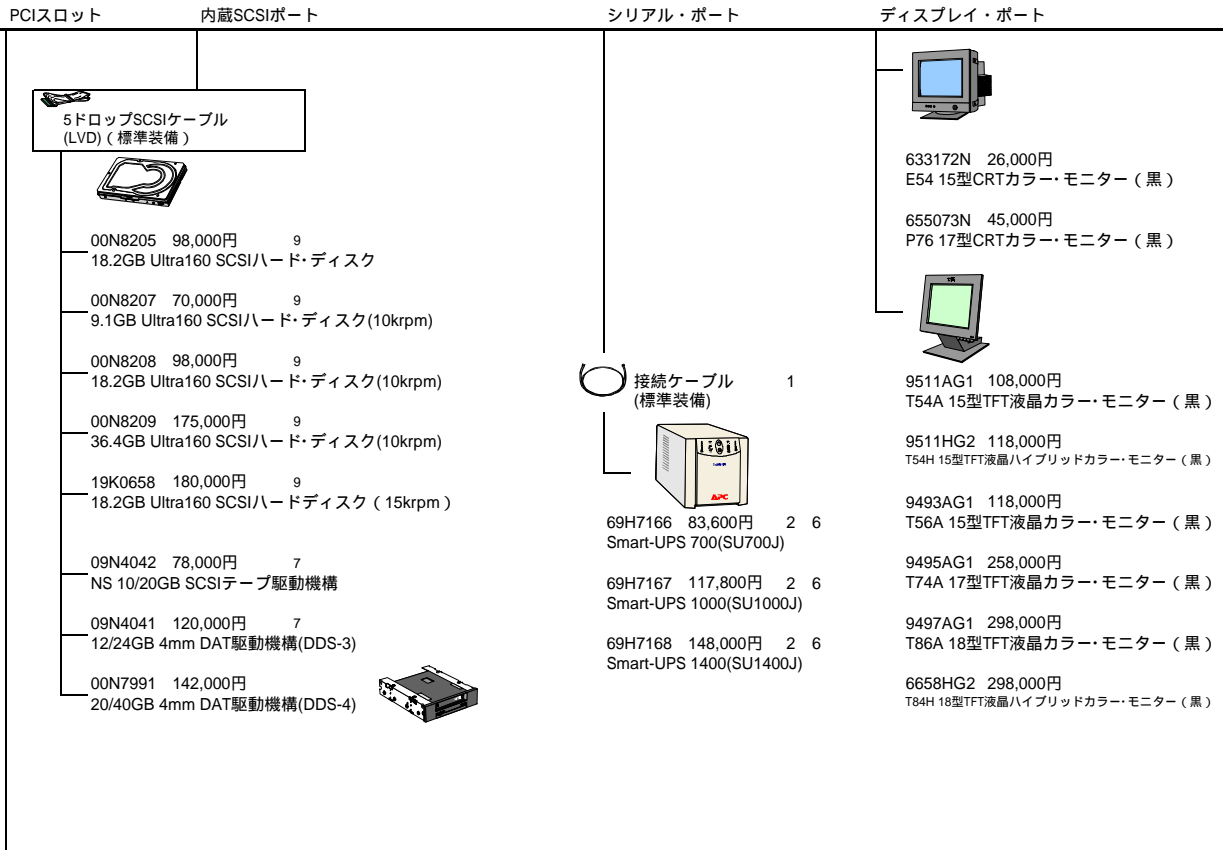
PCIスロット

内蔵SCSIポート

5ドロップSCSIケーブル (LVD)（標準装備）

00N8205 98,000円 9
18.2GB Ultra160 SCSIハード･ディスク

00N8207 70,000円 9
9.1GB Ultra160 SCSIハード･ディスク(10krpm)

00N8208 98,000円 9
18.2GB Ultra160 SCSIハード･ディスク(10krpm)

00N8209 175,000円 9
36.4GB Ultra160 SCSIハード･ディスク(10krpm)

19K0658 180,000円 9
18.2GB Ultra160 SCSIハードディスク（15krpm）

09N4042 78,000円 7
NS 10/20GB SCSIテープ駆動機構

09N4041 120,000円 7
12/24GB 4mm DAT駆動機構(DDS-3)

00N7991 142,000円
20/40GB 4mm DAT駆動機構(DDS-4)

シリアル・ポート

接続ケーブル 1
(標準装備)

69H7166 83,600円 2 6
Smart-UPS 700(SU700J)

69H7167 117,800円 2 6
Smart-UPS 1000(SU1000J)

69H7168 148,000円 2 6
Smart-UPS 1400(SU1400J)

ディスプレイ・ポート

633172N 26,000円
E54 15型CRTカラー･モニター（黒）

655073N 45,000円
P76 17型CRTカラー･モニター（黒）

9511AG1 108,000円
T54A 15型TFT液晶カラー･モニター（黒）

9511HG2 118,000円
T54H 15型TFT液晶ハイブリッドカラー･モニター（黒）

9493AG1 118,000円
T56A 15型TFT液晶カラー･モニター（黒）

9495AG1 258,000円
T74A 17型TFT液晶カラー･モニター（黒）

9497AG1 298,000円
T86A 18型TFT液晶カラー･モニター（黒）

6658HG2 298,000円
T84H 18型TFT液晶ハイブリッドカラー･モニター（黒）